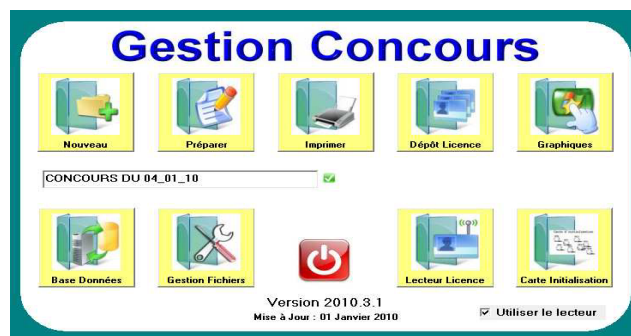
Gestion Concours

Nouveau
Préparer
Imprimer
Dépôt Licence
Graphiques

CONCOURS DU 04_01_10

Base Données
Gestion Fichiers
Lecteur Licence
Carte Initialisation

Version 2010.3.1
Mise à Jour : 01 Janvier 2010

Utiliser le lecteur